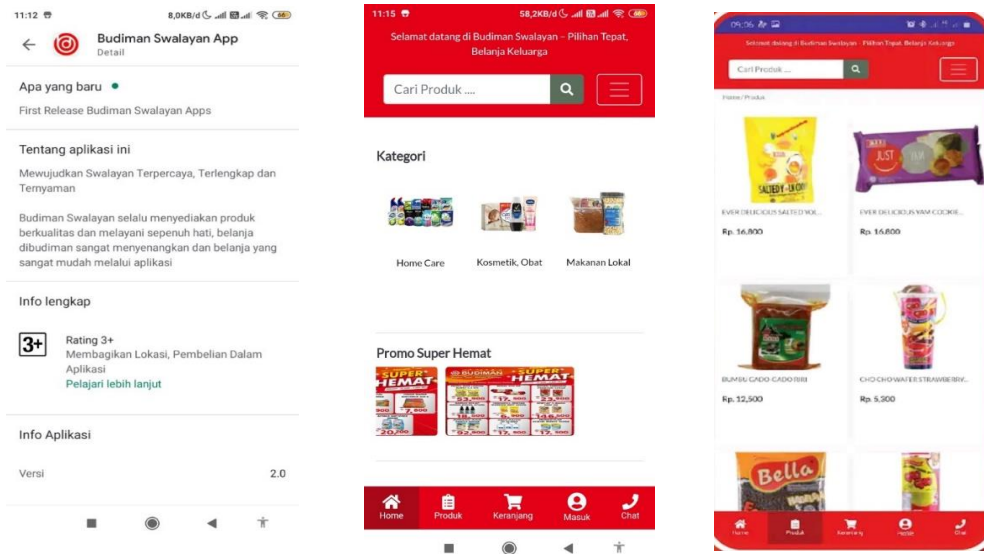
11:12 8,0KB/d 66

Budiman Swalayan App
Detail

Apa yang baru •

First Release Budiman Swalayan Apps

Tentang aplikasi ini

Mewujudkan Swalayan Terpercaya, Terlengkap dan Ternyaman

Budiman Swalayan selalu menyediakan produk berkualitas dan melayani sepenuh hati, belanja dibudiman sangat menyenangkan dan belanja yang sangat mudah melalui aplikasi

Info lengkap

3+ Rating 3+
Membagikan Lokasi, Pembelian Dalam Aplikasi
Pelajari lebih lanjut

Info Aplikasi

Versi 2.0

11:15 58,2KB/d 66

Selamat datang di Budiman Swalayan - Pilihan Tepat, Belanja Keluarga

Cari Produk ....

Kategori

Home Care
Kosmetik, Obat
Makanan Lokal

Promo Super Hemat

SUPER HEMAT
BUDIMAN SUPER HEMAT

Home Produk Keranjang Masuk Chat

09:26

Selamat datang di Budiman Swalayan - Pilihan Tepat, Belanja Keluarga

Cari Produk ...

Home / Produk

EVER DELICIOUS SALTED YOL...
Rp. 16.800

EVER DELICIOUS YAM COOKIE...
Rp. 16.800

BUMBU GADO GADO RRI
Rp. 12.500

CHO CHO WAFER STRAWBERRY...
Rp. 5.500

Bella

Home Produk Keranjang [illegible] Chat